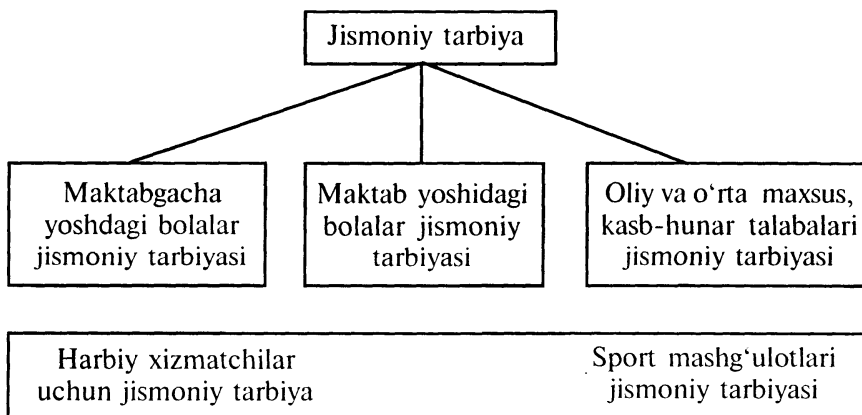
Jismoniy tarbiya

Maktabgacha yoshdagi bolalar jismoniy tarbiyasi

Maktab yoshidagi bolalar jismoniy tarbiyasi

Oliy va o'rta maxsus, kasb-hunar talabalari jismoniy tarbiyasi

Harbiy xizmatchilar uchun jismoniy tarbiya

Sport mashg'ulotlari jismoniy tarbiyasi